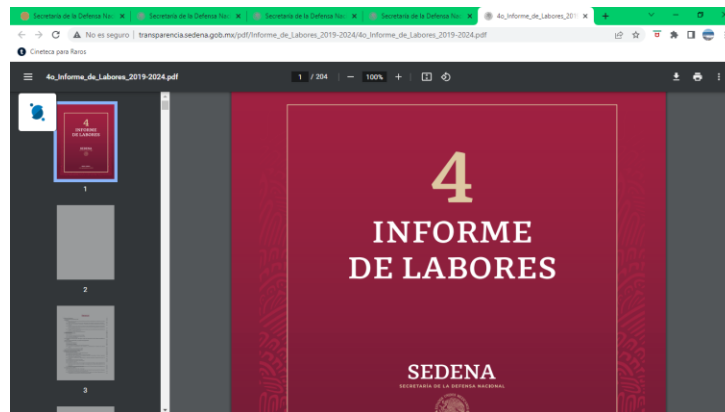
Secretaría de la Defensa Nac ×
Secretaría de la Defensa Nac ×
Secretaría de la Defensa Nac ×
Secretaría de la Defensa Nac ×
4o_Informe_de_Labores_2019 ×
+

No es seguro | transparencia.sedena.gob.mx/pdf/Informe_de_Labores_2019-2024/4o_Informe_de_Labores_2019-2024.pdf

Cineteca para Raros

4o_Informe_de_Labores_2019-2024.pdf

1 / 204 | — 100% +

4
INFORME
DE LABORES
SEDENA

1

2

3

4
INFORME
DE LABORES

SEDENA
SECRETARÍA DE LA DEFENSA NACIONAL